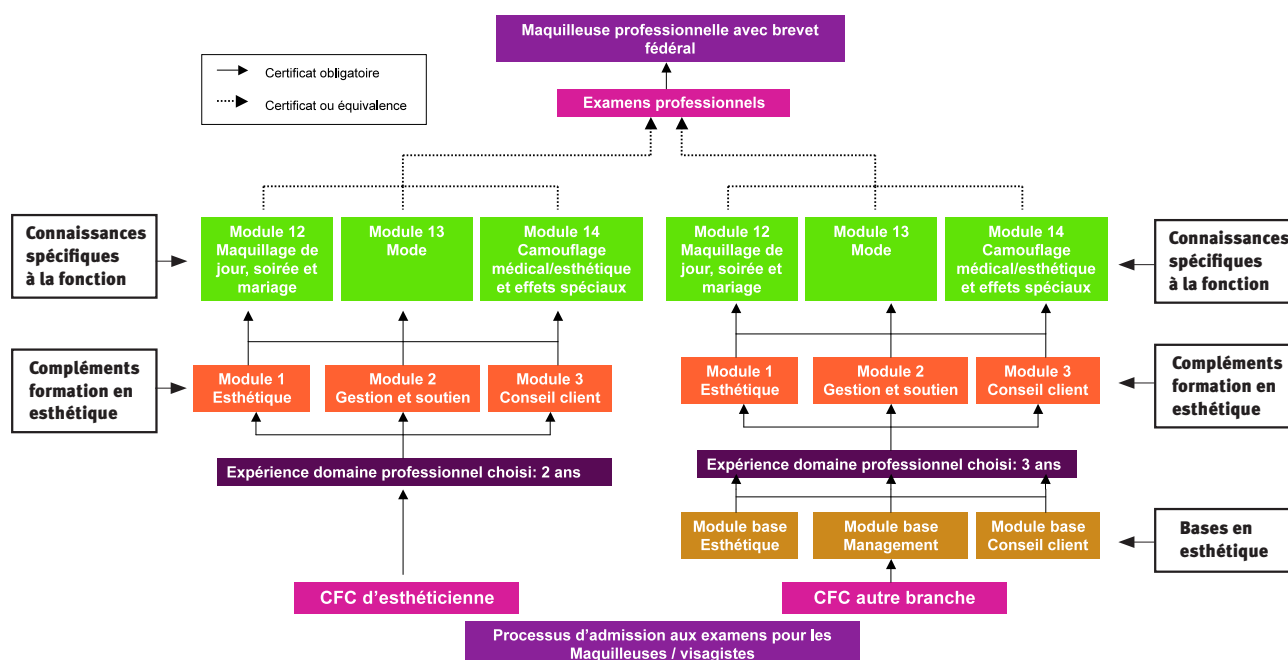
Maquilleuse professionnelle avec brevet fédéral

Certificat obligatoire

Certificat ou équivalence

Examens professionnels

Connaissances spécifiques à la fonction

Module 12
Maquillage de jour, soirée et mariage

Module 13
Mode

Module 14
Camouflage médical/esthétique et effets spéciaux

Module 12
Maquillage de jour, soirée et mariage

Module 13
Mode

Module 14
Camouflage médical/esthétique et effets spéciaux

Connaissances spécifiques à la fonction

Compléments formation en esthétique

Module 1
Esthétique

Module 2
Gestion et soutien

Module 3
Conseil client

Module 1
Esthétique

Module 2
Gestion et soutien

Module 3
Conseil client

Compléments formation en esthétique

Expérience domaine professionnel choisi: 2 ans

Expérience domaine professionnel choisi: 3 ans

Module base
Esthétique

Module base
Management

Module base
Conseil client

Bases en esthétique

CFC d'esthéticienne

CFC autre branche

Processus d'admission aux examens pour les Maquilleuses / visagistes